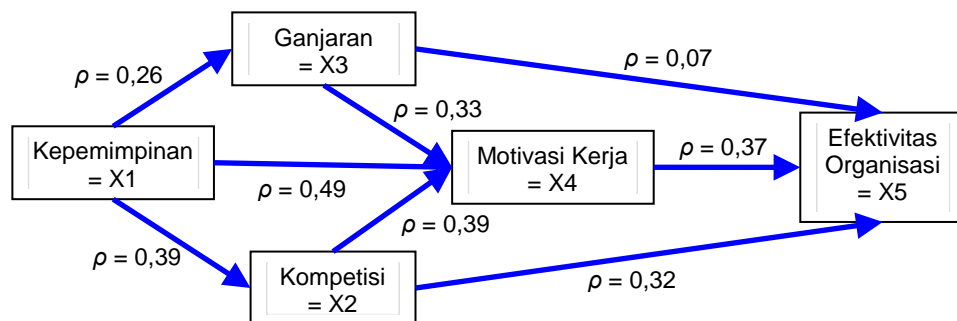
Ganjaran = X3

$\rho$ = 0,26

$\rho$ = 0,07

$\rho$ = 0,33

Kepemimpinan = X1

Motivasi Kerja = X4

$\rho$ = 0,37

Efektivitas Organisasi = X5

$\rho$ = 0,49

$\rho$ = 0,39

$\rho$ = 0,39

Kompetisi = X2

$\rho$ = 0,32